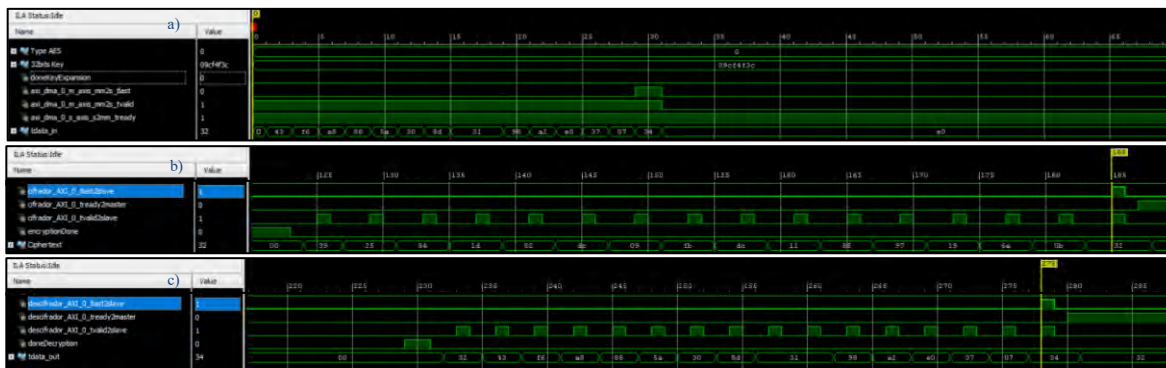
ILA Status:Idle

a)

| Name | Value |
|---|---|
| Type AES | 0 |
| 32bits Key | 09cf4f3c |
| doneKeyExpansion | 0 |
| axi_dma_0_m_axis_mm2s_tlast | 0 |
| axi_dma_0_m_axis_mm2s_tvalid | 1 |
| axi_dma_0_s_axis_s2mm_tready | 1 |
| tdata_in | 32 |

0 5 10 15 20 25 30 35 40 45 50 55 60 65

0

09cf4f3c

0 43 f6 a8 88 5a 30 8d 31 98 a2 e0 37 07 34 e0

ILA Status:Idle

b)

| Name | Value |
|---|---|
| cifrador_AXI_0_tlast2slave | 1 |
| cifrador_AXI_0_tready2master | 0 |
| cifrador_AXI_0_tvalid2slave | 1 |
| encryptionDone | 0 |
| Ciphertext | 32 |

121 125 130 135 140 145 150 155 160 165 170 175 180 185 186

00 39 25 84 1d 02 dc 09 fb dc 11 85 97 19 6a 0b 32

ILA Status:Idle

c)

| Name | Value |
|---|---|
| descifrador_AXI_0_tlast2slave | 1 |
| descifrador_AXI_0_tready2master | 0 |
| descifrador_AXI_0_tvalid2slave | 1 |
| doneDecryption | 0 |
| tdata_out | 34 |

220 225 230 235 240 245 250 255 260 265 270 275 278 280 285

00 32 43 f6 a8 88 5a 30 8d 31 98 a2 e0 37 07 34 32